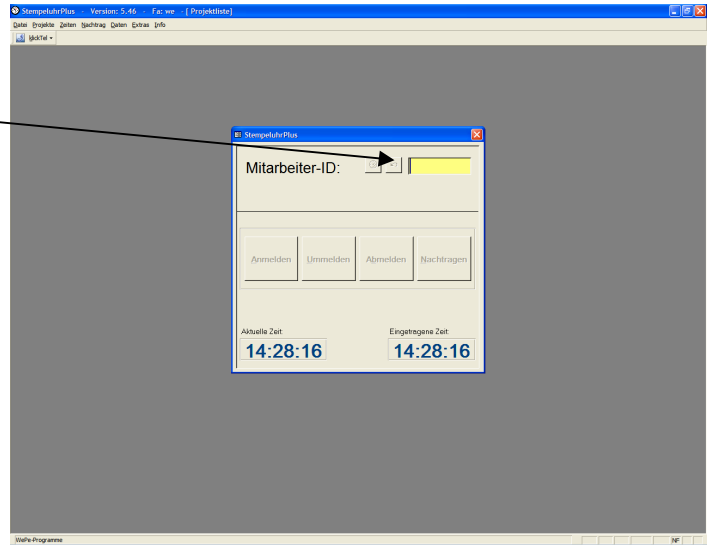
StempeluhrPlus - Version: 5.46 - Fa: we - [ Projektliste]

Datei Projekte Zeiten Nachtrag Daten Extras Info

KlickTel

StempeluhrPlus

Mitarbeiter-ID:

Anmelden Ummelden Abmelden Nachtragen

Aktuelle Zeit:

14:28:16

Eingetragene Zeit:

14:28:16

WePe-Programme

NF